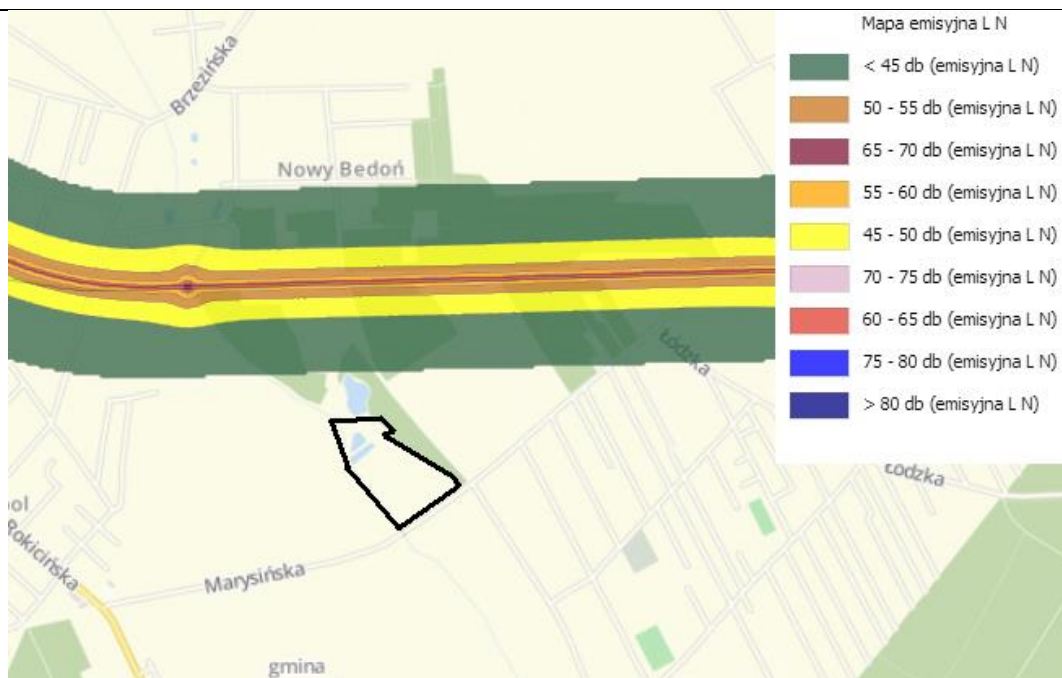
Brzezińska

Nowy Bedoń

Łodzka

Łodzka

Rokicińska

Marysińska

gmina

ol

Mapa emisyjna L N

< 45 db (emisyjna L N)

50 - 55 db (emisyjna L N)

65 - 70 db (emisyjna L N)

55 - 60 db (emisyjna L N)

45 - 50 db (emisyjna L N)

70 - 75 db (emisyjna L N)

60 - 65 db (emisyjna L N)

75 - 80 db (emisyjna L N)

> 80 db (emisyjna L N)